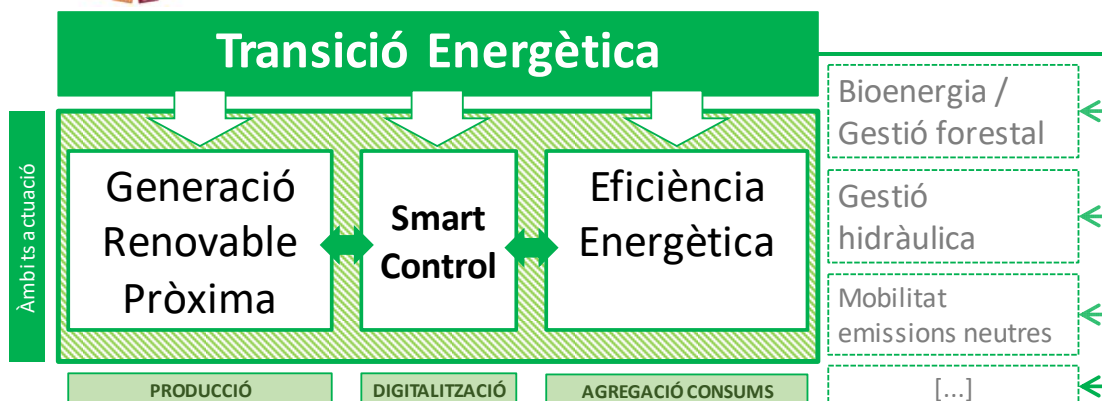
Transició Energètica

Àmbits actuació

Generació Renovable Pròxima

Smart Control

Eficiència Energètica

Bioenergia / Gestió forestal

Gestió hidràulica

Mobilitat emissions neutres

[...]

PRODUCCIÓ

DIGITALITZACIÓ

AGREGACIÓ CONSUMS